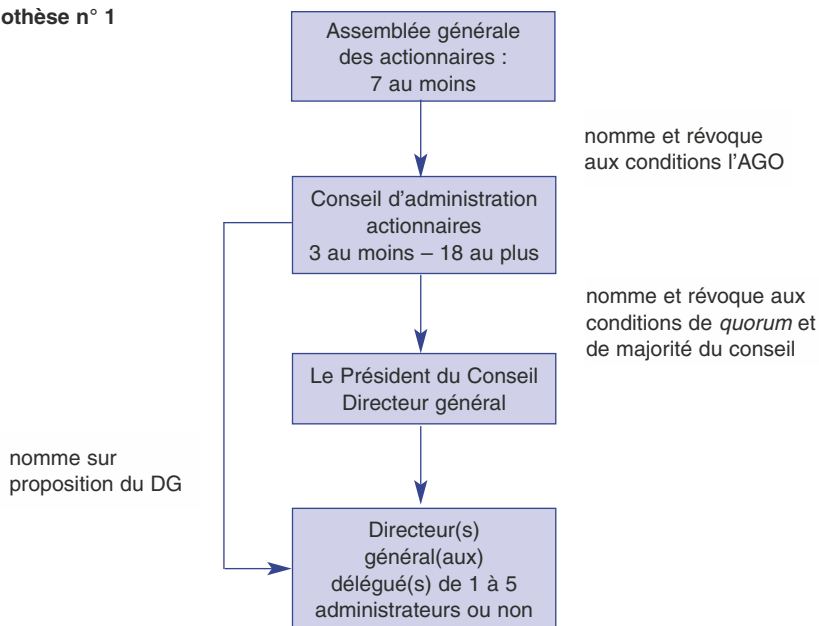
othèse n° 1

Assemblée générale des actionnaires : 7 au moins

nomme et révoque aux conditions l'AGO

Conseil d'administration actionnaires 3 au moins – 18 au plus

nomme et révoque aux conditions de *quorum* et de majorité du conseil

Le Président du Conseil Directeur général

nomme sur proposition du DG

Directeur(s) général(aux) délégué(s) de 1 à 5 administrateurs ou non